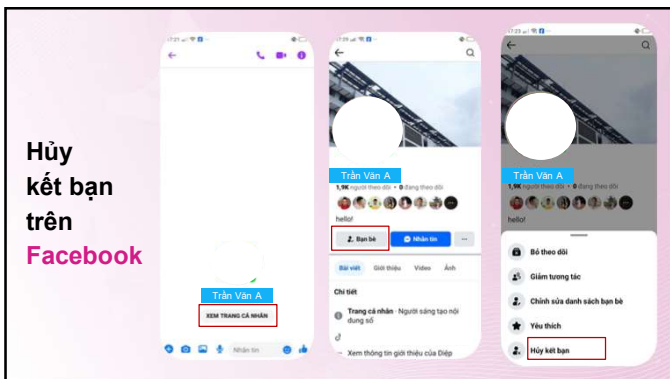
Hủy kết bạn trên Facebook

Trần Văn A

XEM TRANG CÁ NHÂN

Nhắn tin

Trần Văn A

1,9K người theo dõi • 0 đang theo dõi

hello!

Bạn bè

Nhắn tin

...

Bài viết

Giới thiệu

Video

Ảnh

Chi tiết

Trang cá nhân · Người sáng tạo nội dung số

Xem thông tin giới thiệu của Diệp

Trần Văn A

1,9K người theo dõi • 0 đang theo dõi

hello!

Bỏ theo dõi

Giảm tương tác

Chỉnh sửa danh sách bạn bè

Yêu thích

Hủy kết bạn